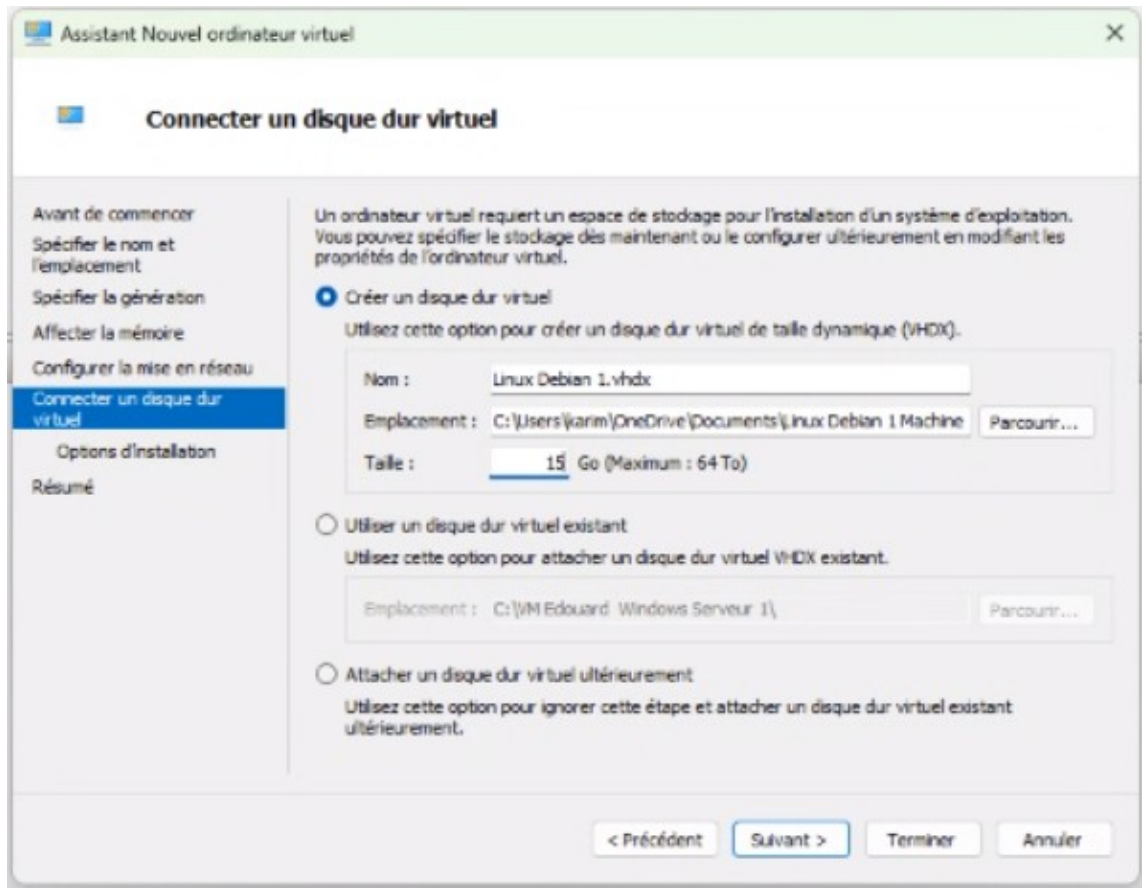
Assistant Nouvel ordinateur virtuel

×

Connecter un disque dur virtuel

Avant de commencer
Spécifier le nom et l'emplacement
Spécifier la génération
Affecter la mémoire
Configurer la mise en réseau
Connecter un disque dur virtuel
Options d'installation
Résumé

Un ordinateur virtuel requiert un espace de stockage pour l'installation d'un système d'exploitation. Vous pouvez spécifier le stockage dès maintenant ou le configurer ultérieurement en modifiant les propriétés de l'ordinateur virtuel.

Créer un disque dur virtuel

Utilisez cette option pour créer un disque dur virtuel de taille dynamique (VHDX).

Nom : Linux Debian 1.vhdx

Emplacement : C:\Users\karim\OneDrive\Documents\Linux Debian 1 Machine Parcourir...

Taille : 15 Go (Maximum : 64 To)

Utiliser un disque dur virtuel existant

Utilisez cette option pour attacher un disque dur virtuel VHDX existant.

Emplacement : C:\VM Edouard Windows Serveur 1\ Parcourir...

Attacher un disque dur virtuel ultérieurement

Utilisez cette option pour ignorer cette étape et attacher un disque dur virtuel existant ultérieurement.

< Précédent Suivant > Terminer Annuler